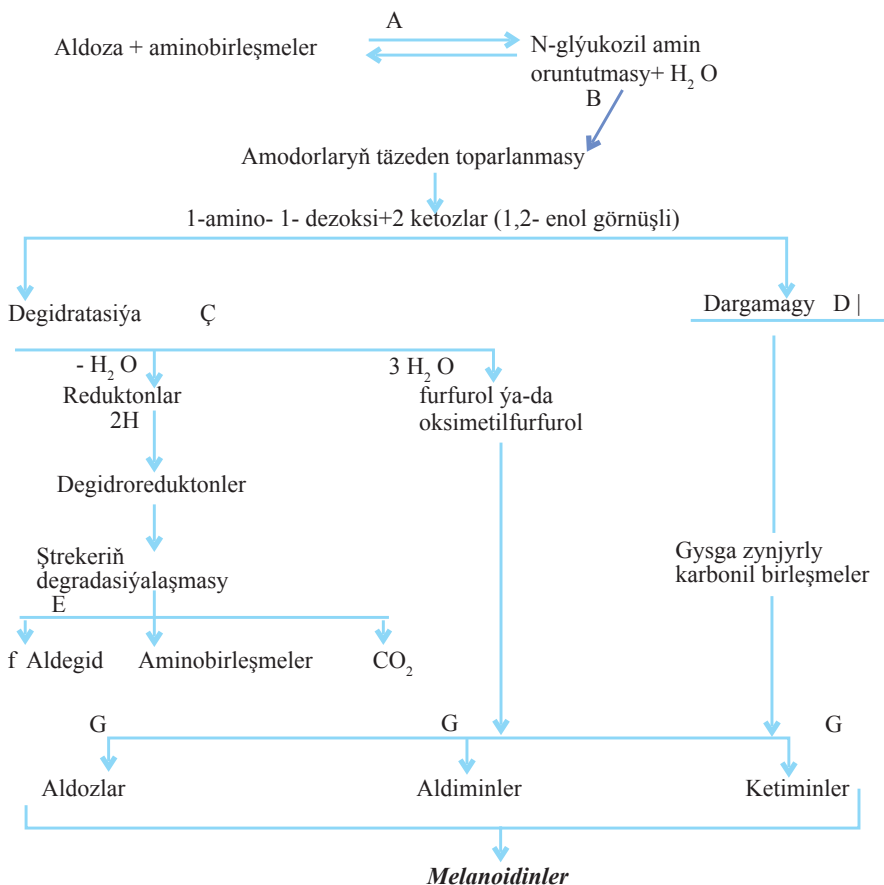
A

Aldoza + aminobirleşmeler

N-glýukozil amin oruntutmasy+ $H_2O$

B

Amodorlaryň täzeden toparlanmasy

1-amino- 1- dezoksi+2 ketozlar (1,2- enol görnüşli)

Degidratasiýa Ç

Dargamagy D |

- $H_2O$

Reduktonlar

2H

3 $H_2O$

furfurol ýa-da oksimetilfurfurol

Degidroreduktonler

Ştrekeriň degradasiýalaşmasy

E

Gysga zynjyrly karbonil birleşmeler

f Aldegid

Aminobirleşmeler

$CO_2$

G

G

G

Aldozlar

Aldiminler

Ketiminler

Melanoidinler